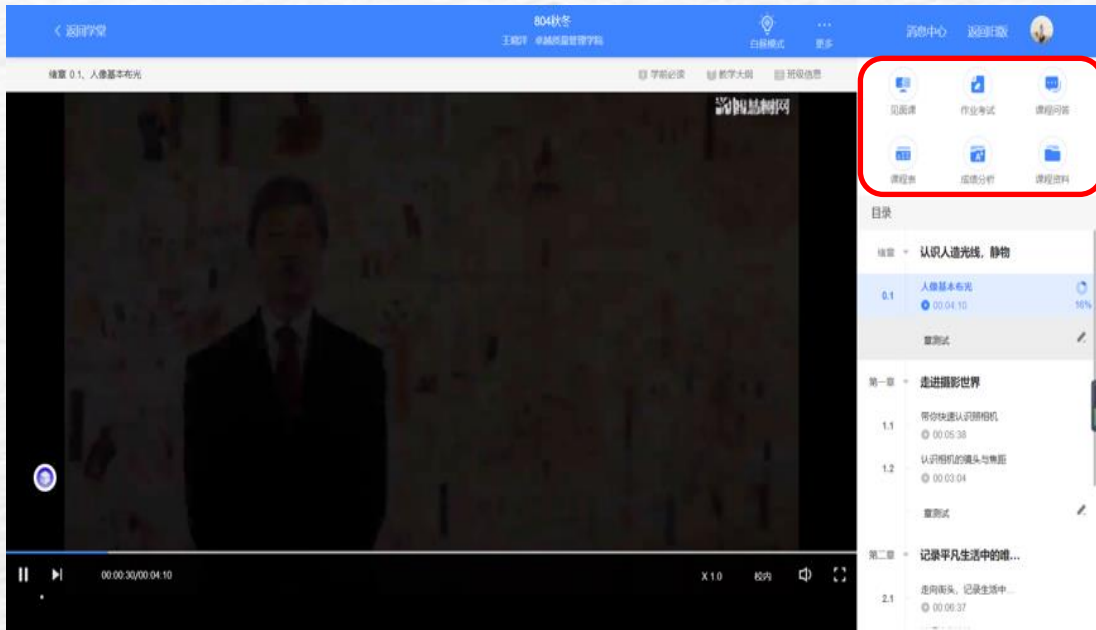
< 返回学堂

804秋冬
王昭洋 卓越质量管理学院

白屏模式 更多 消息中心 返回旧版

绪章 0.1、人像基本布光

学前必读 教学大纲 班级信息

智慧树网

见面课 作业考试 课程问答
课程表 成绩分析 课程资料

目录

绪章 认识人造光线，静物

0.1 人像基本布光 00:04:10 16%

章测试

第一章 走进摄影世界

1.1 带你快速认识照相机 00:05:38

1.2 认识相机的镜头与焦距 00:03:04

章测试

第二章 记录平凡生活中的唯...

2.1 走向街头，记录生活中... 00:06:37

00:00:30/00:04:10

X 1.0 校内